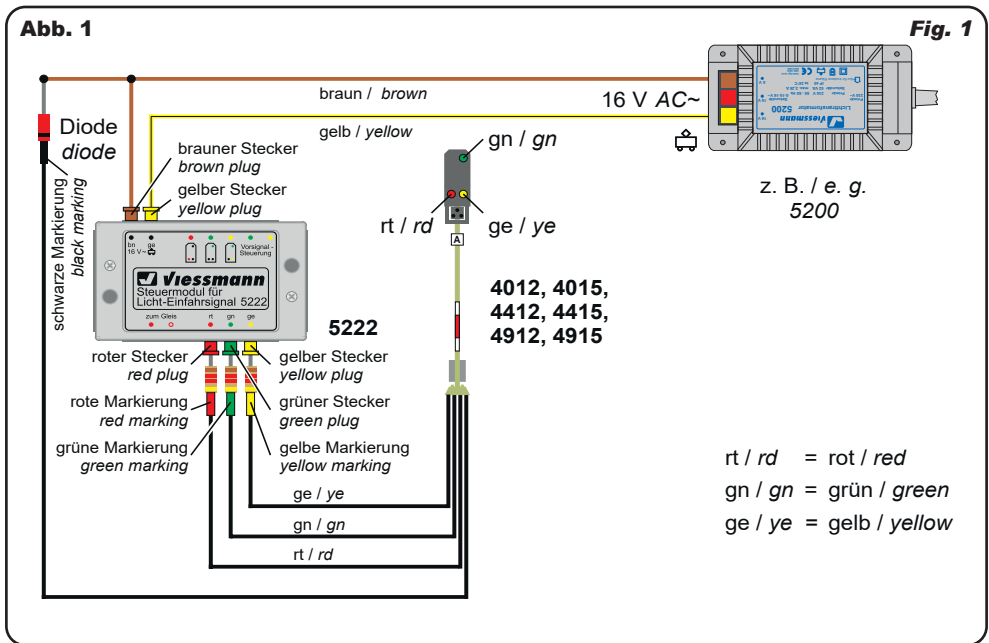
Abb. 1

Fig. 1

braun / *brown*

16 V *AC*~

gelb / *yellow*

Diode
*diode*

schwarze Markierung
*black marking*

brauner Stecker
*brown plug*

gelber Stecker
*yellow plug*

gn / *gn*

rt / *rd*

ge / *ye*

A

z. B. / *e. g.*
*5200*

Viessmann

5200

bn
16 V~

ge

Vorsignal-
Steuerung

Viessmann
Steuermodul für
Licht-Einfahrsignal 5222

zum Gleis

rt

gn

ge

5222

4012, 4015,
4412, 4415,
4912, 4915

roter Stecker
*red plug*

gelber Stecker
*yellow plug*

rote Markierung
*red marking*

grüner Stecker
*green plug*

grüne Markierung
*green marking*

gelbe Markierung
*yellow marking*

ge / *ye*

gn / *gn*

rt / *rd*

rt / *rd* = rot / *red*
gn / *gn* = grün / *green*
ge / *ye* = gelb / *yellow*